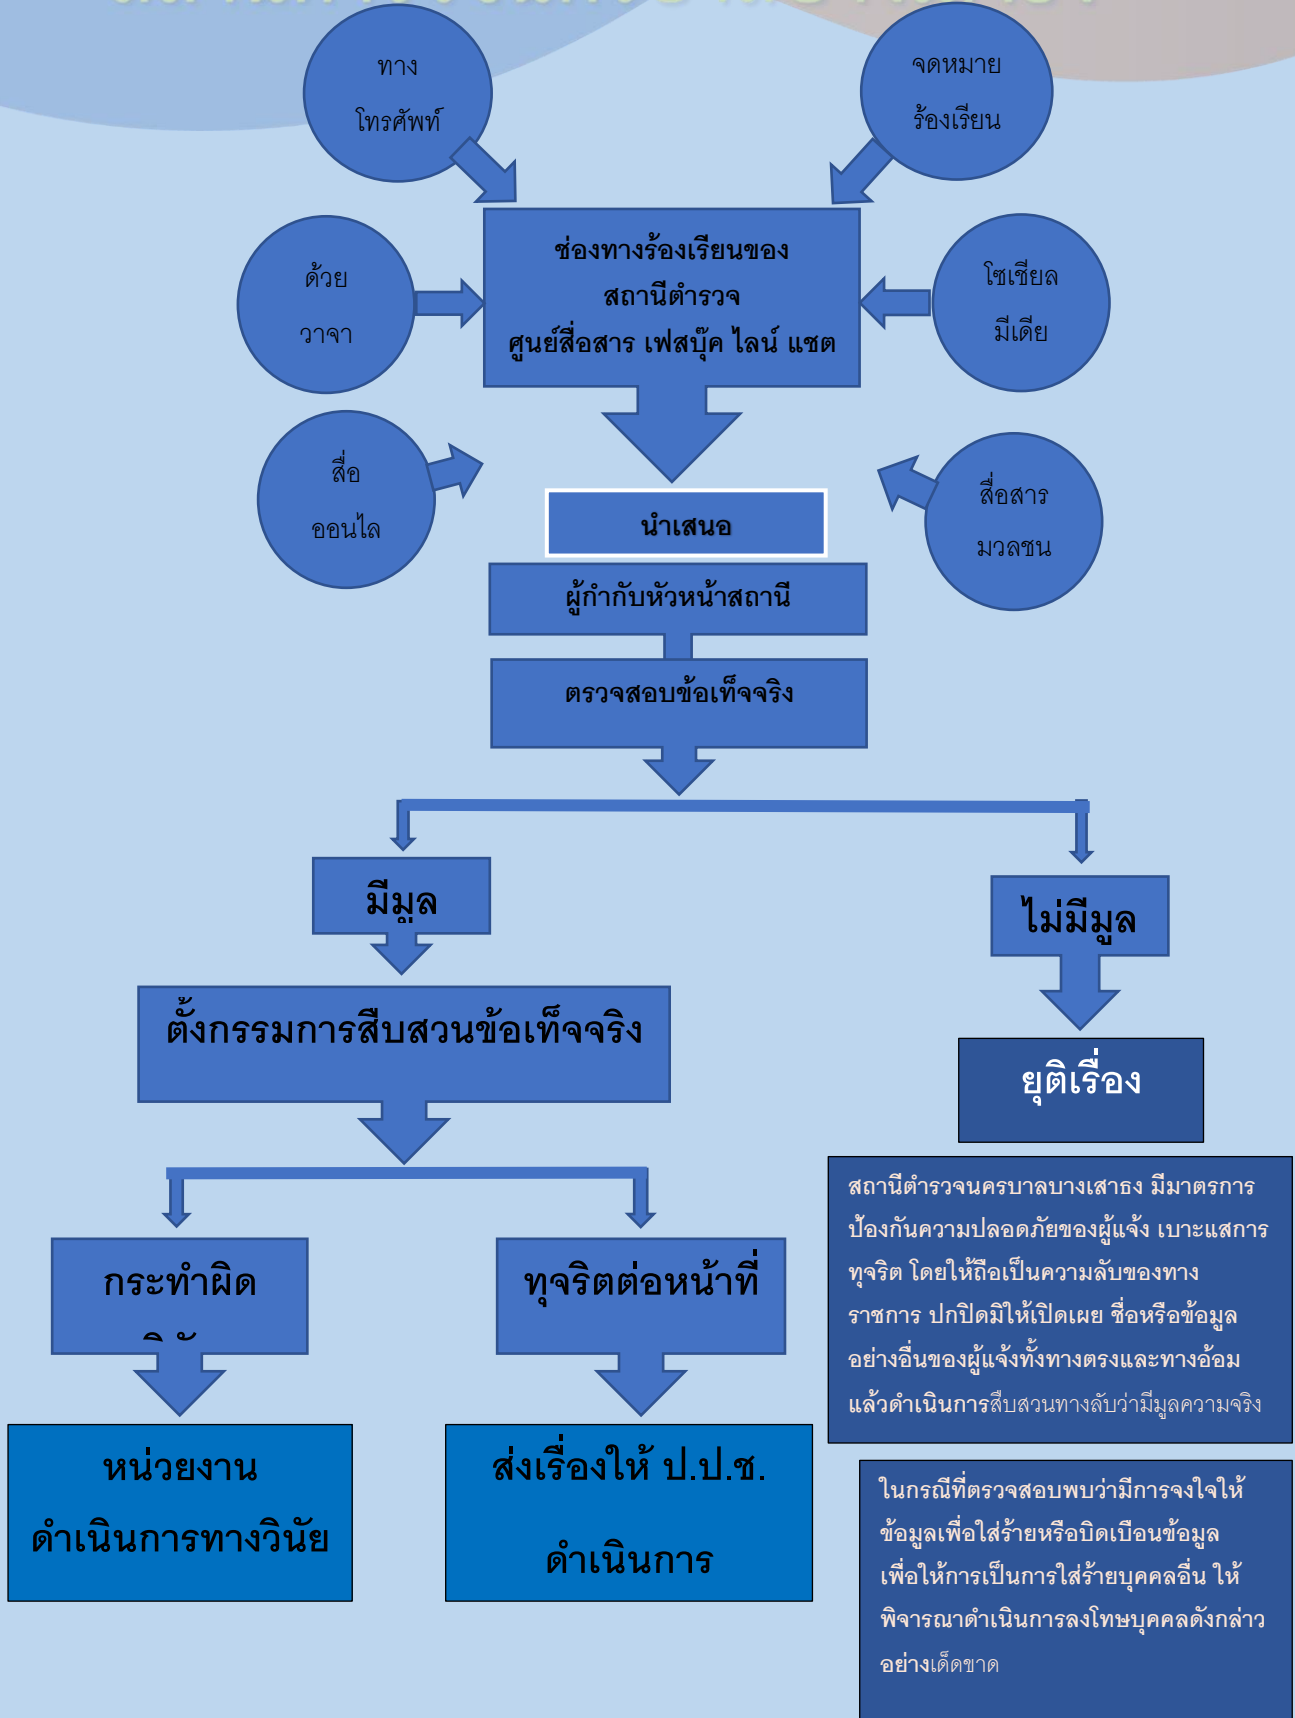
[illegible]

ทาง โทรศัพท์

จดหมาย ร้องเรียน

ด้วย วาจา

ช่องทางร้องเรียนของ สถานีตำรวจ ศูนย์สื่อสาร เฟสบุ๊ค ไลน์ แชต

โซเชียล มีเดีย

สื่อ ออนไล

นำเสนอ

สื่อสาร มวลชน

ผู้กำกับหัวหน้าสถานี

ตรวจสอบข้อเท็จจริง

มีมูล

ไม่มีมูล

ตั้งกรรมการสืบสวนข้อเท็จจริง

ยุติเรื่อง

สถานีตำรวจนครบาลบางเสาธง มีมาตรการป้องกันความปลอดภัยของผู้แจ้ง เบาะแสการทุจริต โดยให้ถือเป็นความลับของทางราชการ ปกปิดมิให้เปิดเผย ชื่อหรือข้อมูลอย่างอื่นของผู้แจ้งทั้งทางตรงและทางอ้อม แล้วดำเนินการสืบสวนทางลับว่ามีมูลความจริง

กระทำผิด วิ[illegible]

ทุจริตต่อหน้าที่

หน่วยงาน ดำเนินการทางวินัย

ส่งเรื่องให้ ป.ป.ช. ดำเนินการ

ในกรณีที่ตรวจสอบพบว่ามีการจงใจให้ข้อมูลเพื่อใส่ร้ายหรือบิดเบือนข้อมูล เพื่อให้การเป็นการใส่ร้ายบุคคลอื่น ให้พิจารณาดำเนินการลงโทษบุคคลดังกล่าวอย่างเด็ดขาด